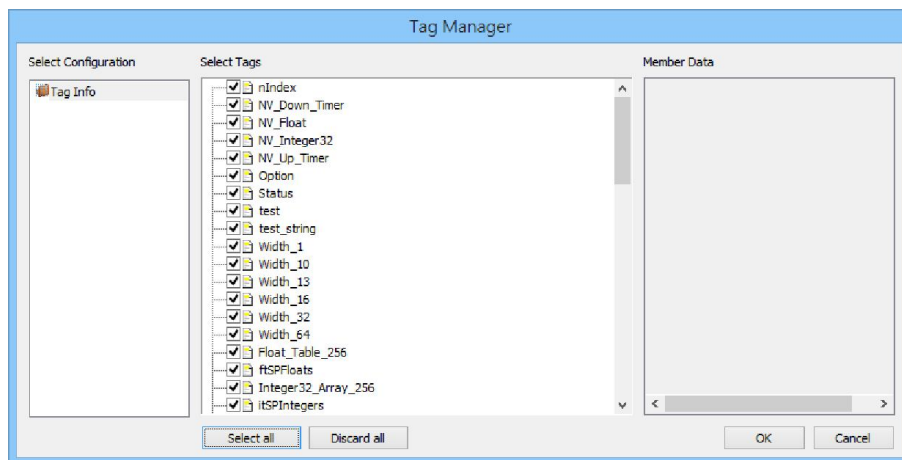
Tag Manager

Select Configuration

Tag Info

Select Tags

nIndex
NV_Down_Timer
NV_Float
NV_Integer32
NV_Up_Timer
Option
Status
test
test_string
Width_1
Width_10
Width_13
Width_16
Width_32
Width_64
Float_Table_256
ftSPFloats
Integer32_Array_256
itSPIntegers

Member Data

Select all
Discard all
OK
Cancel